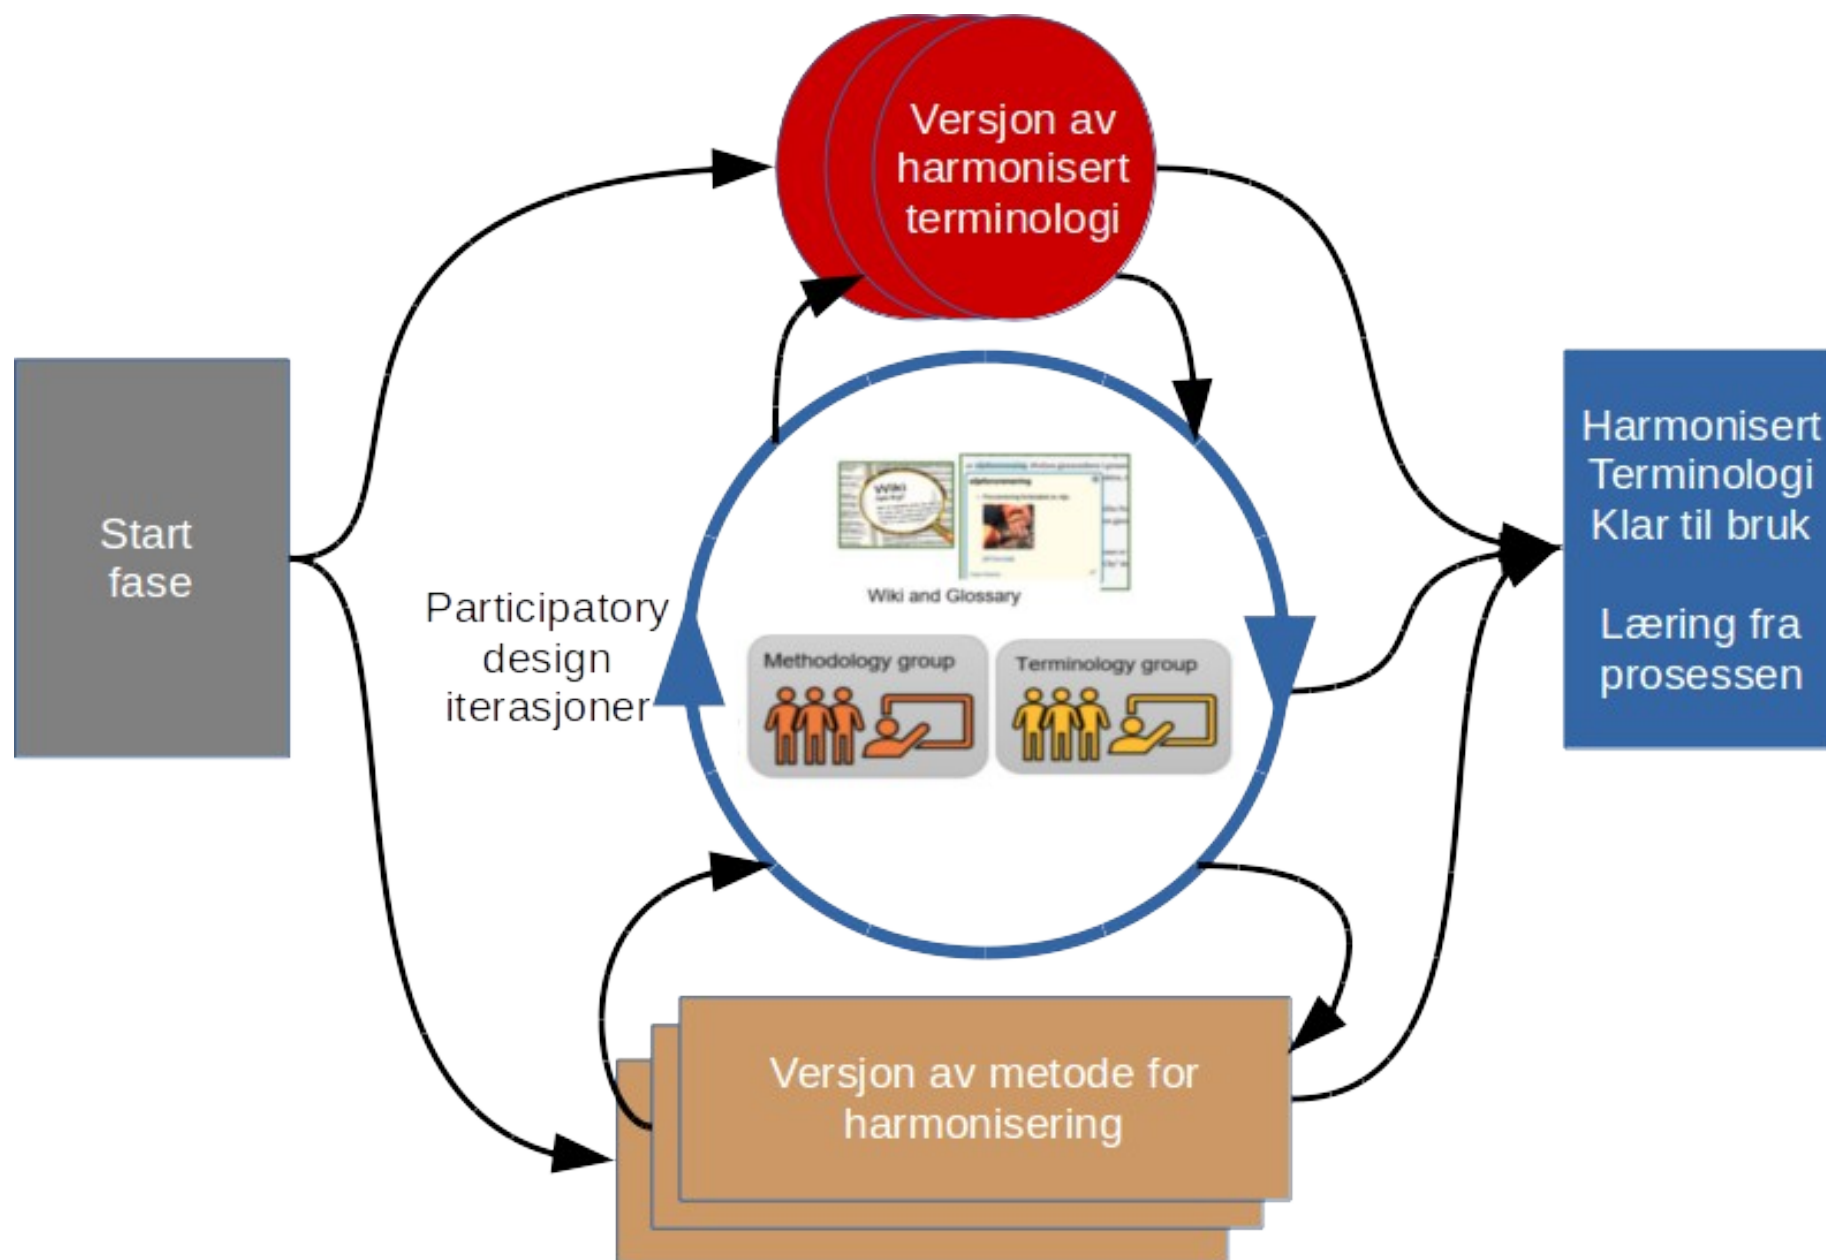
Versjon av harmonisert terminologi

Start fase

Participatory design iterasjoner

Wiki

Wiki and Glossary

Methodology group

Terminology group

Harmonisert Terminologi Klar til bruk

Læring fra prosessen

Versjon av metode for harmonisering